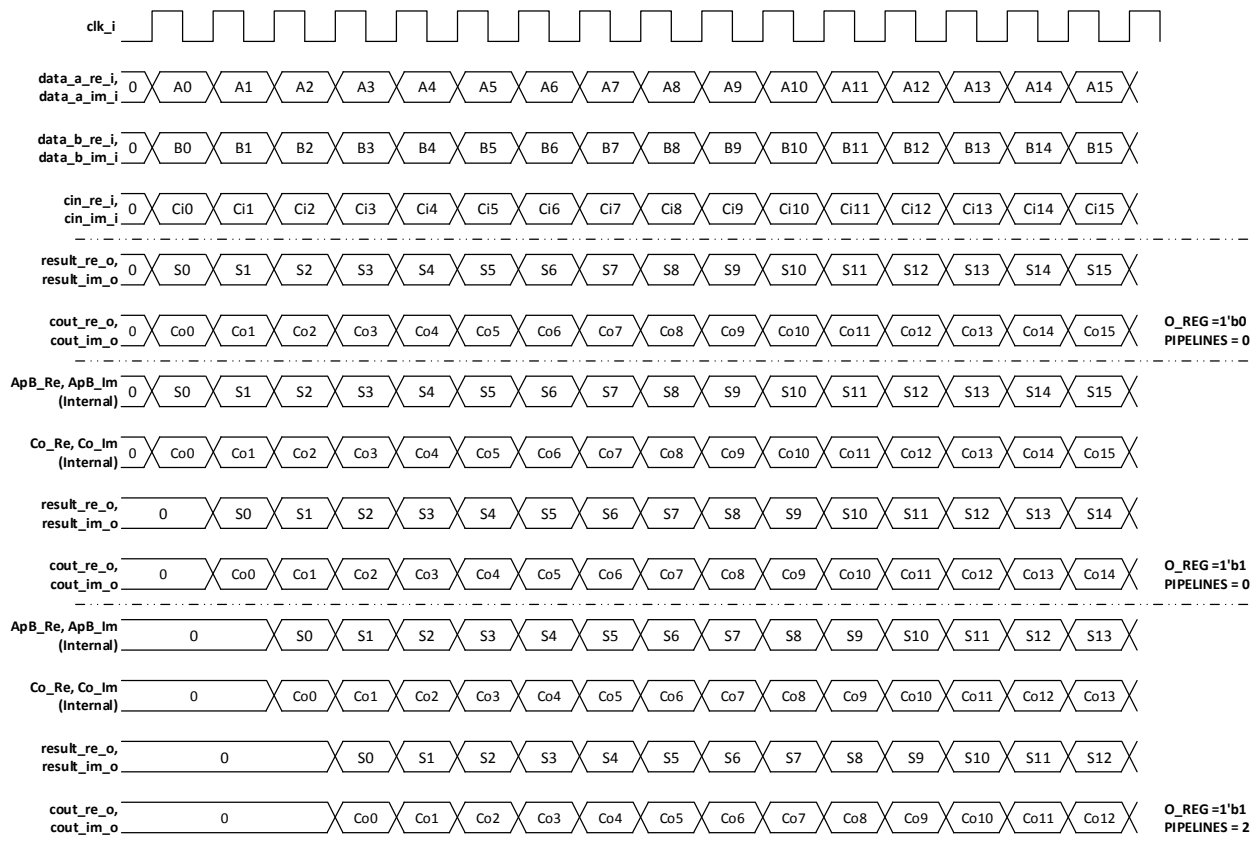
clk_i

data_a_re_i, data_a_im_i 0 A0 A1 A2 A3 A4 A5 A6 A7 A8 A9 A10 A11 A12 A13 A14 A15

data_b_re_i, data_b_im_i 0 B0 B1 B2 B3 B4 B5 B6 B7 B8 B9 B10 B11 B12 B13 B14 B15

cin_re_i, cin_im_i 0 Ci0 Ci1 Ci2 Ci3 Ci4 Ci5 Ci6 Ci7 Ci8 Ci9 Ci10 Ci11 Ci12 Ci13 Ci14 Ci15

result_re_o, result_im_o 0 S0 S1 S2 S3 S4 S5 S6 S7 S8 S9 S10 S11 S12 S13 S14 S15

cout_re_o, cout_im_o 0 Co0 Co1 Co2 Co3 Co4 Co5 Co6 Co7 Co8 Co9 Co10 Co11 Co12 Co13 Co14 Co15

O_REG =1'b0
PIPELINES = 0

ApB_Re, ApB_Im (Internal) 0 S0 S1 S2 S3 S4 S5 S6 S7 S8 S9 S10 S11 S12 S13 S14 S15

Co_Re, Co_Im (Internal) 0 Co0 Co1 Co2 Co3 Co4 Co5 Co6 Co7 Co8 Co9 Co10 Co11 Co12 Co13 Co14 Co15

result_re_o, result_im_o 0 S0 S1 S2 S3 S4 S5 S6 S7 S8 S9 S10 S11 S12 S13 S14

cout_re_o, cout_im_o 0 Co0 Co1 Co2 Co3 Co4 Co5 Co6 Co7 Co8 Co9 Co10 Co11 Co12 Co13 Co14

O_REG =1'b1
PIPELINES = 0

ApB_Re, ApB_Im (Internal) 0 S0 S1 S2 S3 S4 S5 S6 S7 S8 S9 S10 S11 S12 S13

Co_Re, Co_Im (Internal) 0 Co0 Co1 Co2 Co3 Co4 Co5 Co6 Co7 Co8 Co9 Co10 Co11 Co12 Co13

result_re_o, result_im_o 0 S0 S1 S2 S3 S4 S5 S6 S7 S8 S9 S10 S11 S12

cout_re_o, cout_im_o 0 Co0 Co1 Co2 Co3 Co4 Co5 Co6 Co7 Co8 Co9 Co10 Co11 Co12

O_REG =1'b1
PIPELINES = 2